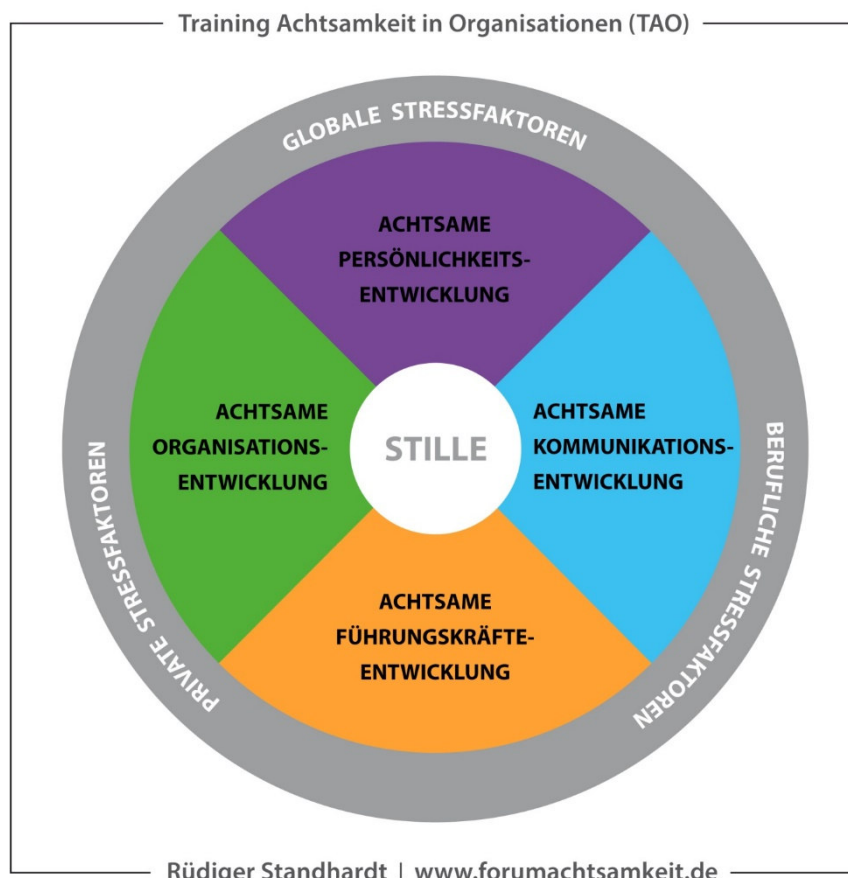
Training Achtsamkeit in Organisationen (TAO)

GLOBALE STRESSFAKTOREN

ACHTSAME PERSÖNLICHKEITS-ENTWICKLUNG

ACHTSAME ORGANISATIONS-ENTWICKLUNG

STILLE

ACHTSAME KOMMUNIKATIONS-ENTWICKLUNG

ACHTSAME FÜHRUNGSKRÄFTE-ENTWICKLUNG

PRIVATE STRESSFAKTOREN

BERUFLICHE STRESSFAKTOREN

Rüdiger Standhardt | www.forumachtsamkeit.de